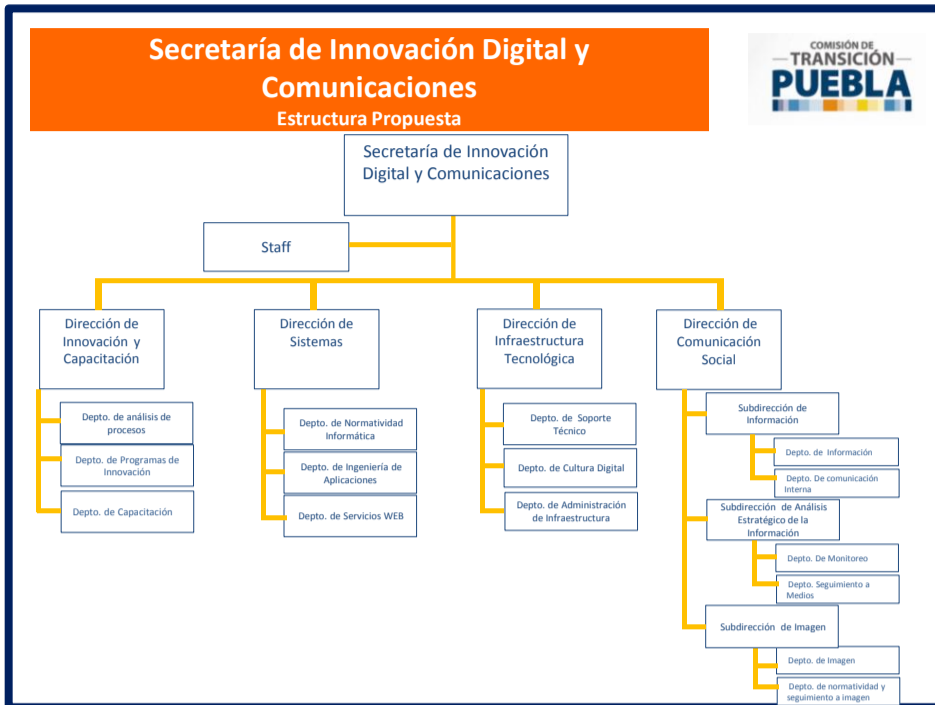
Secretaría de Innovación Digital y Comunicaciones
Estructura Propuesta

COMISIÓN DE TRANSICIÓN PUEBLA

Secretaría de Innovación Digital y Comunicaciones

Staff

Dirección de Innovación y Capacitación

Depto. de análisis de procesos

Depto. de Programas de Innovación

Depto. de Capacitación

Dirección de Sistemas

Depto. de Normatividad Informática

Depto. de Ingeniería de Aplicaciones

Depto. de Servicios WEB

Dirección de Infraestructura Tecnológica

Depto. de Soporte Técnico

Depto. de Cultura Digital

Depto. de Administración de Infraestructura

Dirección de Comunicación Social

Subdirección de Información

Depto. de Información

Depto. De comunicación Interna

Subdirección de Análisis Estratégico de la Información

Depto. De Monitoreo

Depto. Seguimiento a Medios

Subdirección de Imagen

Depto. de Imagen

Depto. de normatividad y seguimiento a imagen